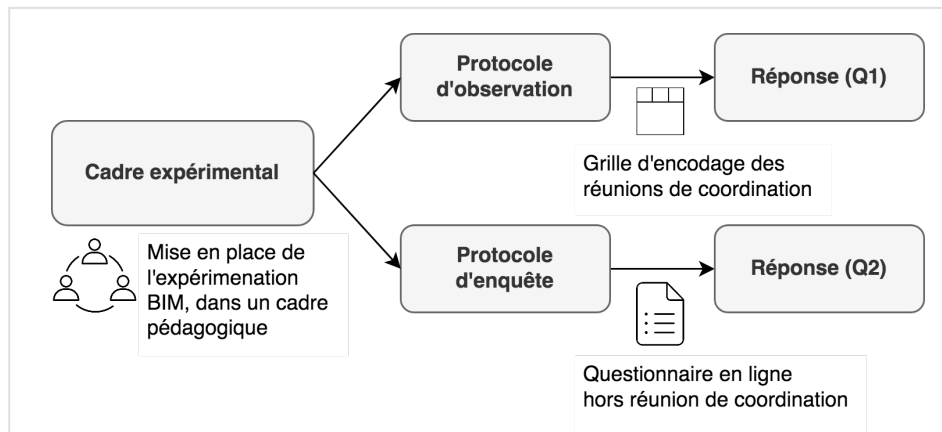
Cadre expérimental

Mise en place de l'expérimenation BIM, dans un cadre pédagogique

Protocole d'observation

Réponse (Q1)

Grille d'encodage des réunions de coordination

Protocole d'enquête

Réponse (Q2)

Questionnaire en ligne hors réunion de coordination